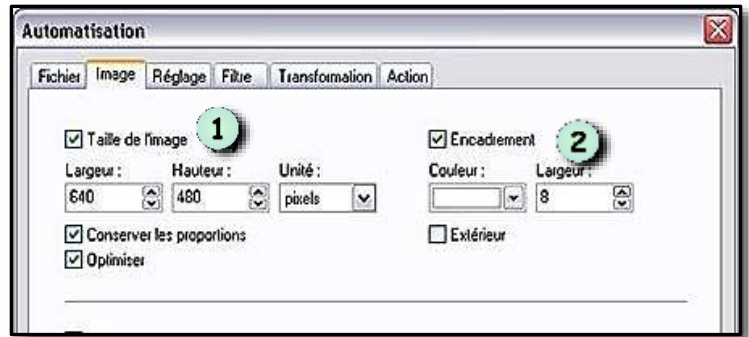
Automatisation

Fichier | Image | Réglage | Filtre | Transformation | Action

☑ Taille de l'image 1

Largeur : 640
Hauteur : 480
Unité : pixels

☑ Conserver les proportions
☑ Optimiser

☑ Encadrement 2

Couleur :
Largeur : 8

☐ Extérieur